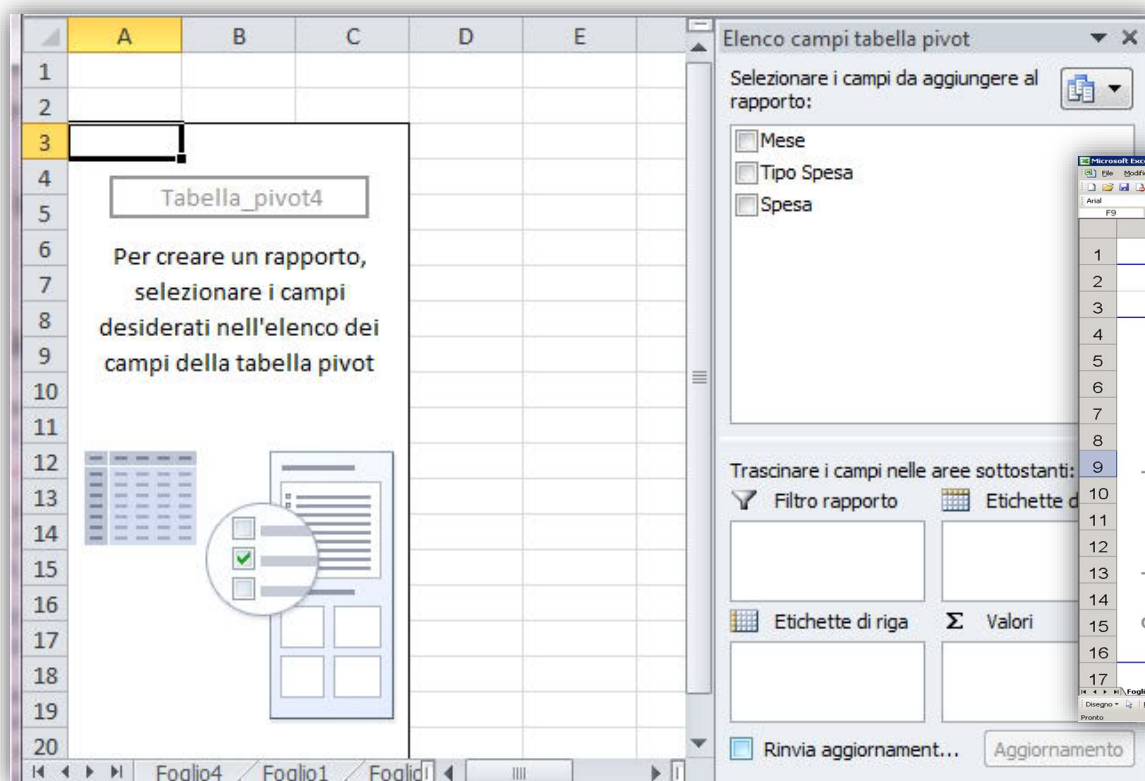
| | A | B | C | D | E |
|---|---|---|---|---|---|
| 1 | | | | | |
| 2 | | | | | |
| 3 | | | | | |
| 4 | | | | | |
| 5 | | | | | |
| 6 | | | | | |
| 7 | | | | | |
| 8 | | | | | |
| 9 | | | | | |
| 10 | | | | | |
| 11 | | | | | |
| 12 | | | | | |
| 13 | | | | | |
| 14 | | | | | |
| 15 | | | | | |
| 16 | | | | | |
| 17 | | | | | |
| 18 | | | | | |
| 19 | | | | | |
| 20 | | | | | |

Tabella_pivot4

Per creare un rapporto, selezionare i campi desiderati nell'elenco dei campi della tabella pivot

Foglio4 Foglio1 Foglio

Elenco campi tabella pivot

Selezionare i campi da aggiungere al rapporto:

Mese
Tipo Spesa
Spesa

Trascinare i campi nelle aree sottostanti:

Filtro rapporto
Etichette d
Etichette di riga
Σ Valori

Rinvia aggiornament...
Aggiornamento

Microsoft Exc
File Modifi
Arial
F9
1
2
3
4
5
6
7
8
9
10
11
12
13
14
15
16
17
Fogli
Disegno
Pronto